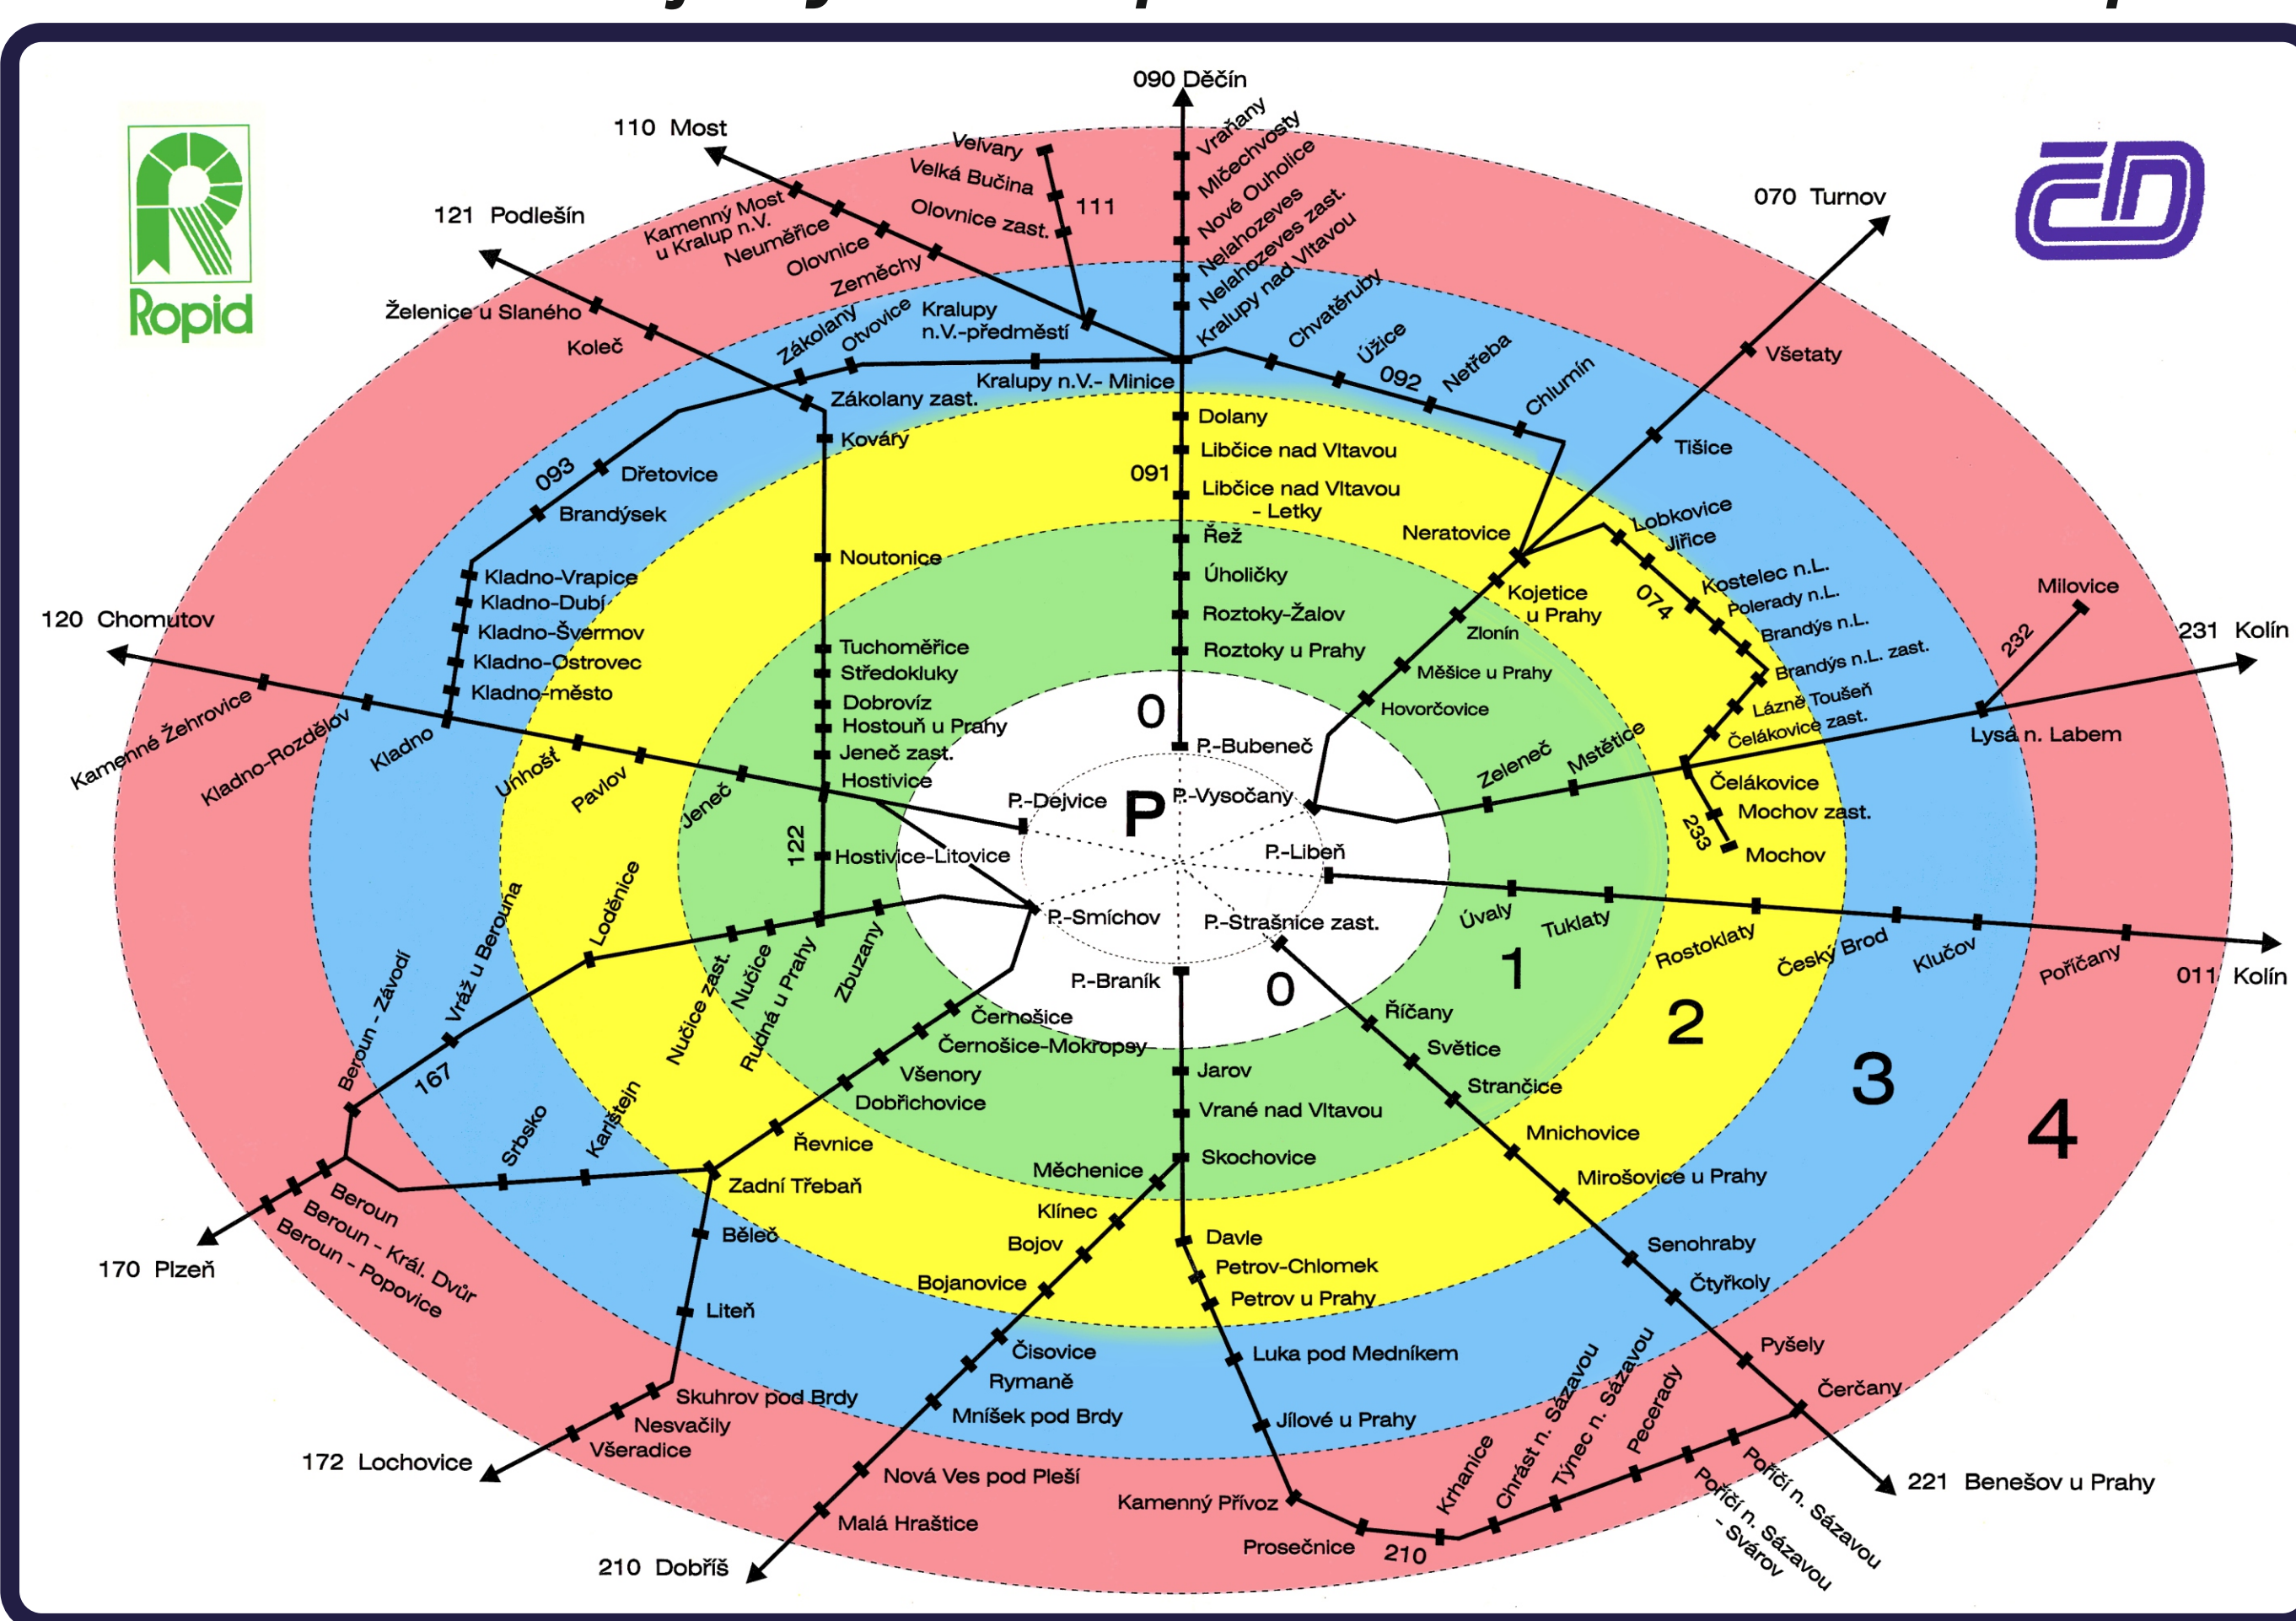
Ropid

090 Děčín
110 Most
121 Podlešín
070 Turnov
120 Chomutov
231 Kolín
011 Kolín
170 Plzeň
172 Lochovice
210 Dobříš
221 Benešov u Prahy

Velvary
Velká Bučina
111
Olovnice zast.
Kamenný Most u Kralup n.V.
Neuměřice
Olovnice
Zeměchy
Kralupy n.V.-předměstí
Zákolany
Otvovice
Želenice u Slaného
Koleč
Kralupy n.V.- Minice
Zákolany zast.
Kováry
093
Dřetovice
Brandýsek
Noutonice
Kladno-Vrapice
Kladno-Dubí
Kladno-Švermov
Kladno-Ostrovec
Kladno-město
Kamenné Žehrovice
Kladno-Rozdělov
Kladno
Unhošť
Pavlov
Jeneč
Tuchoměřice
Středokluky
Dobrovíz
Hostouň u Prahy
Jeneč zast.
Hostivice
122
Hostivice-Litovice
P.-Dejvice
P
P.-Smíchov
0
P.-Bubeneč
P.-Vysočany
P.-Libeň
P.-Strašnice zast.
P.-Braník
0
Vraňany
Mlčechvosty
Nové Ouholice
Nelahozeves
Nelahozeves zast.
Kralupy nad Vltavou
Chvatěruby
Úžice
092
Netřeba
Chlumín
Dolany
Libčice nad Vltavou
091
Libčice nad Vltavou - Letky
Řež
Úholičky
Roztoky-Žalov
Roztoky u Prahy
Neratovice
Kojetice u Prahy
Zlonín
Měšice u Prahy
Hovorčovice
Všetaty
Tišice
Lobkovice
Jiřice
074
Kostelec n.L.
Polerady n.L.
Brandýs n.L.
Brandýs n.L. zast.
Lázně Toušeň
Čelákovice zast.
Milovice
232
Lysá n. Labem
Zeleneč
Mstětice
Čelákovice
Mochov zast.
233
Mochov
Úvaly
Tuklaty
Rostoklaty
Český Brod
Klučov
Pořičany
1
2
3
4
Říčany
Světice
Strančice
Mnichovice
Mirošovice u Prahy
Senohraby
Čtyřkoly
Pyšely
Čerčany
Beroun - Závodí
Vráž u Berouna
Loděnice
167
Nučice zast.
Nučice
Rudná u Prahy
Zbuzany
Černošice
Černošice-Mokropsy
Všenory
Dobřichovice
Řevnice
Srbsko
Karlštejn
Zadní Třebaň
Beroun
Beroun - Král. Dvůr
Beroun - Popovice
Běleč
Liteň
Skuhrov pod Brdy
Nesvačily
Všeradice
Jarov
Vrané nad Vltavou
Skochovice
Měchenice
Klínec
Bojov
Bojanovice
Davle
Petrov-Chlomek
Petrov u Prahy
Čisovice
Rymaně
Mníšek pod Brdy
Luka pod Medníkem
Jílové u Prahy
Nová Ves pod Pleší
Malá Hraštice
Kamenný Přívoz
Prosečnice
210
Krhanice
Chrást n. Sázavou
Týnec n. Sázavou
Pecerady
Poříčí n. Sázavou
Poříčí n. Sázavou - Svárov